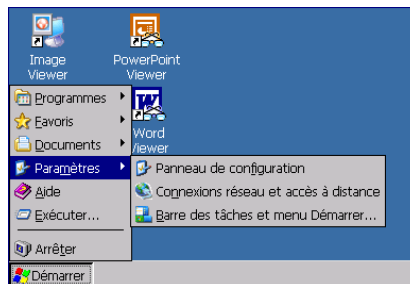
Image Viewer

PowerPoint Viewer

Word Viewer

Programmes
Favoris
Documents
Paramètres
Aide
Exécuter...
Arrêter

Panneau de configuration
Connexions réseau et accès à distance
Barre des tâches et menu Démarrer...

Démarrer